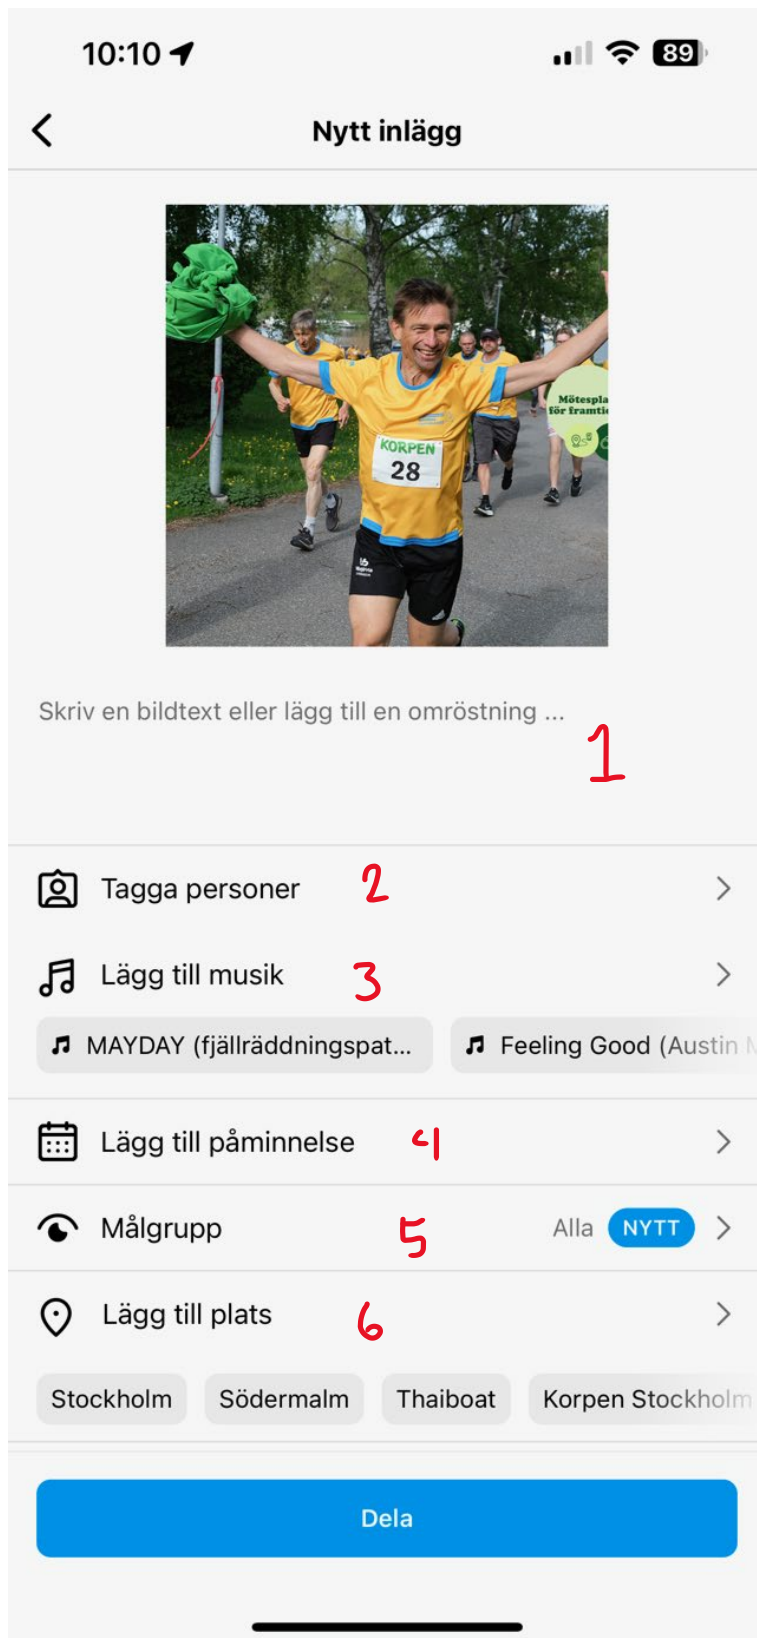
10:10 89

Nytt inlägg

KORPEN 28

Mötespla för framti

Skriv en bildtext eller lägg till en omröstning ...

1

Tagga personer 2

Lägg till musik 3

MAYDAY (fjällräddningspat...

Feeling Good (Austin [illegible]

Lägg till påminnelse 4

Målgrupp 5 Alla NYTT

Lägg till plats 6

Stockholm

Södermalm

Thaiboat

Korpen Stockholm

Dela